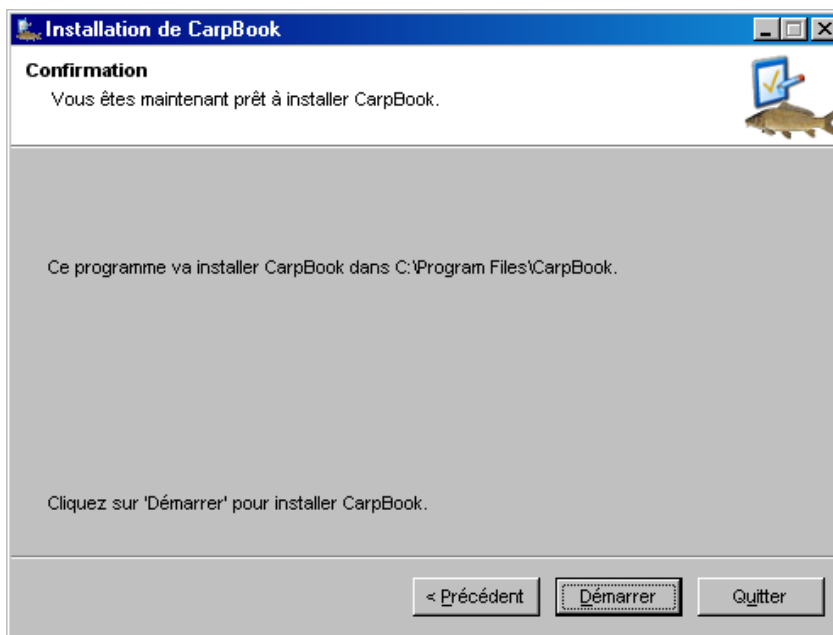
Installation de CarpBook

Confirmation

Vous êtes maintenant prêt à installer CarpBook.

Ce programme va installer CarpBook dans C:\Program Files\CarpBook.

Cliquez sur 'Démarrer' pour installer CarpBook.

< Précédent Démarrer Quitter